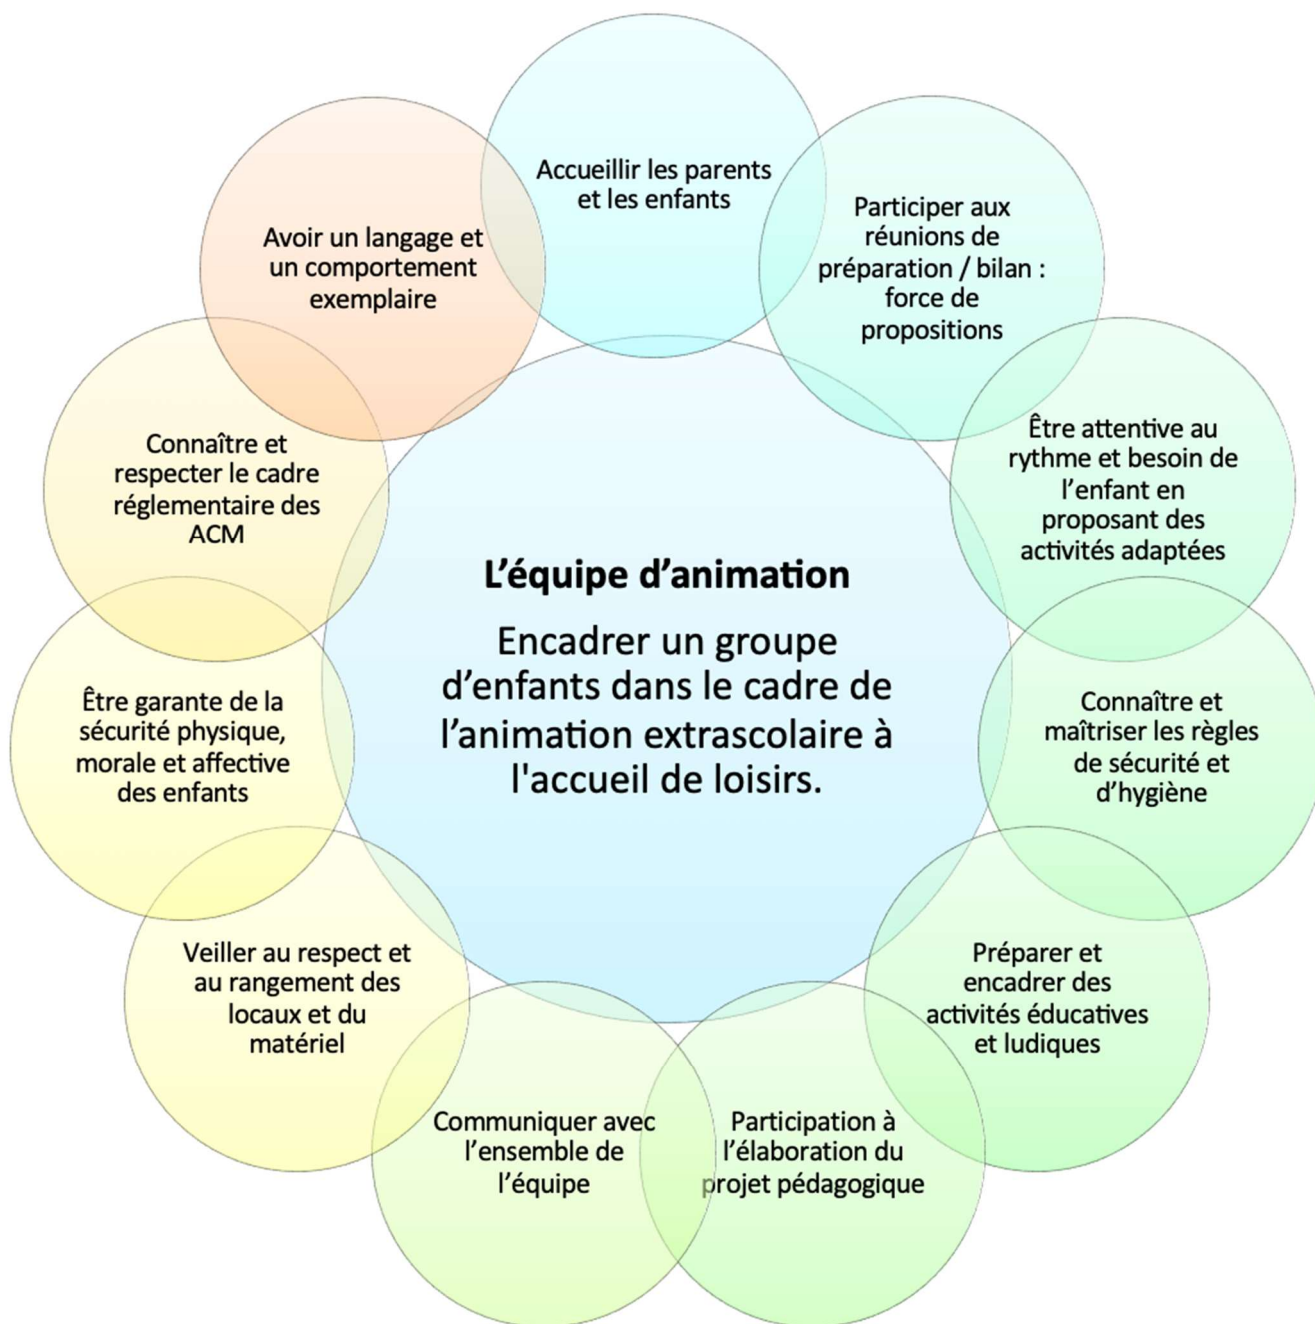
L’équipe d’animation

Encadrer un groupe d’enfants dans le cadre de l’animation extrascolaire à l'accueil de loisirs.

Accueillir les parents et les enfants

Participer aux réunions de préparation / bilan : force de propositions

Être attentive au rythme et besoin de l’enfant en proposant des activités adaptées

Connaître et maîtriser les règles de sécurité et d’hygiène

Préparer et encadrer des activités éducatives et ludiques

Participation à l’élaboration du projet pédagogique

Communiquer avec l’ensemble de l’équipe

Veiller au respect et au rangement des locaux et du matériel

Être garante de la sécurité physique, morale et affective des enfants

Connaître et respecter le cadre réglementaire des ACM

Avoir un langage et un comportement exemplaire